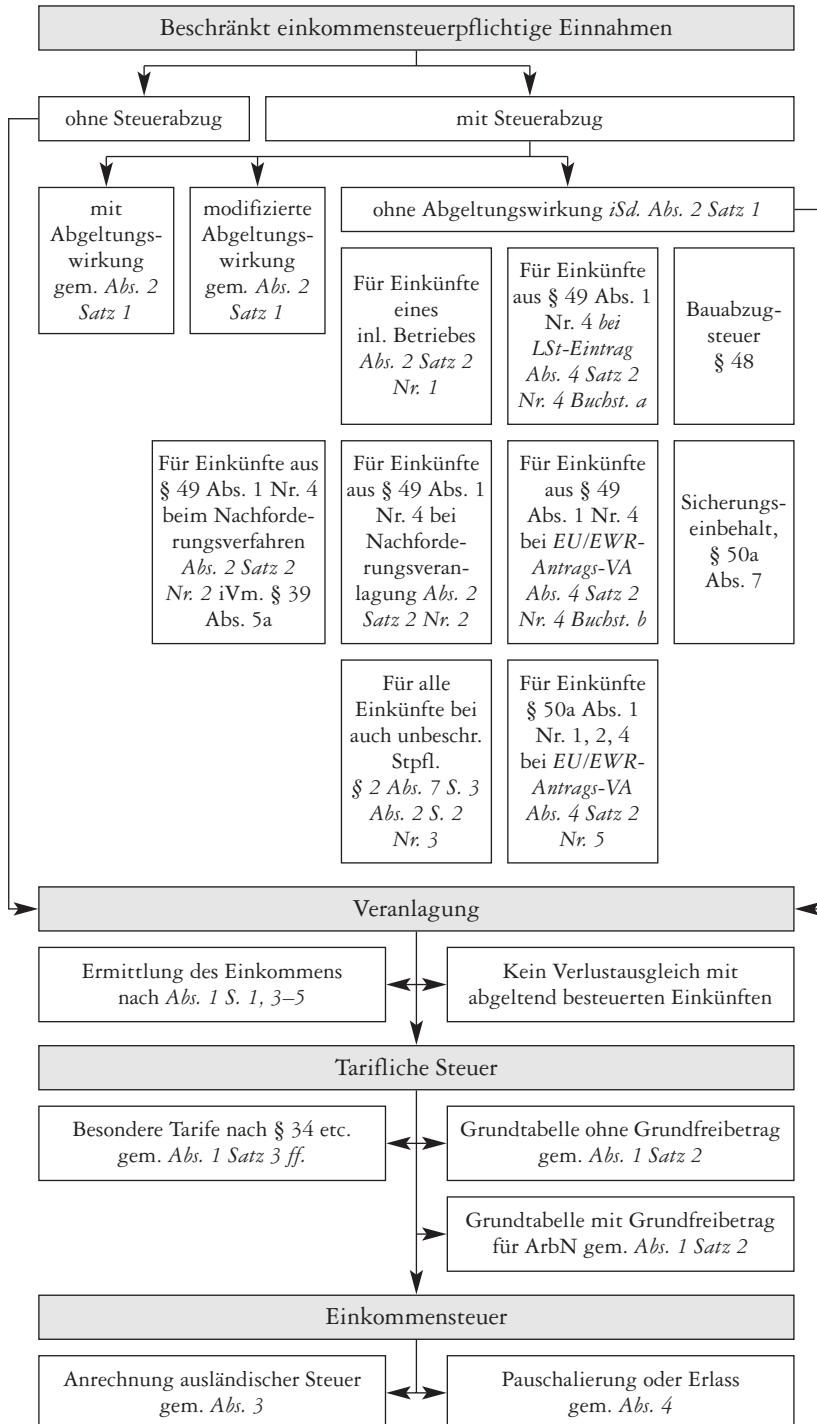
Beschränkt einkommensteuerpflichtige Einnahmen

ohne Steuerabzug

mit Steuerabzug

mit Abgeltungswirkung gem. *Abs. 2 Satz 1*

modifizierte Abgeltungswirkung gem. *Abs. 2 Satz 1*

ohne Abgeltungswirkung *iSd. Abs. 2 Satz 1*

Für Einkünfte eines inl. Betriebes *Abs. 2 Satz 2 Nr. 1*

Für Einkünfte aus § 49 Abs. 1 Nr. 4 *bei LSt-Eintrag Abs. 4 Satz 2 Nr. 4 Buchst. a*

Bauabzugsteuer § 48

Für Einkünfte aus § 49 Abs. 1 Nr. 4 beim Nachforderungsverfahren *Abs. 2 Satz 2 Nr. 2* iVm. § 39 Abs. 5a

Für Einkünfte aus § 49 Abs. 1 Nr. 4 bei Nachforderungsveranlagung *Abs. 2 Satz 2 Nr. 2*

Für Einkünfte aus § 49 Abs. 1 Nr. 4 bei *EU/EWR-Antrags-VA Abs. 4 Satz 2 Nr. 4 Buchst. b*

Sicherungseinbehalt, § 50a Abs. 7

Für alle Einkünfte bei auch unbeschr. Stpfl. *§ 2 Abs. 7 S. 3 Abs. 2 S. 2 Nr. 3*

Für Einkünfte § 50a Abs. 1 Nr. 1, 2, 4 bei *EU/EWR-Antrags-VA Abs. 4 Satz 2 Nr. 5*

Veranlagung

Ermittlung des Einkommens nach *Abs. 1 S. 1, 3–5*

Kein Verlustausgleich mit abgeltend besteuerten Einkünften

Tarifliche Steuer

Besondere Tarife nach § 34 etc. gem. *Abs. 1 Satz 3 ff.*

Grundtabelle ohne Grundfreibetrag gem. *Abs. 1 Satz 2*

Grundtabelle mit Grundfreibetrag für ArbN gem. *Abs. 1 Satz 2*

Einkommensteuer

Anrechnung ausländischer Steuer gem. *Abs. 3*

Pauschalierung oder Erlass gem. *Abs. 4*